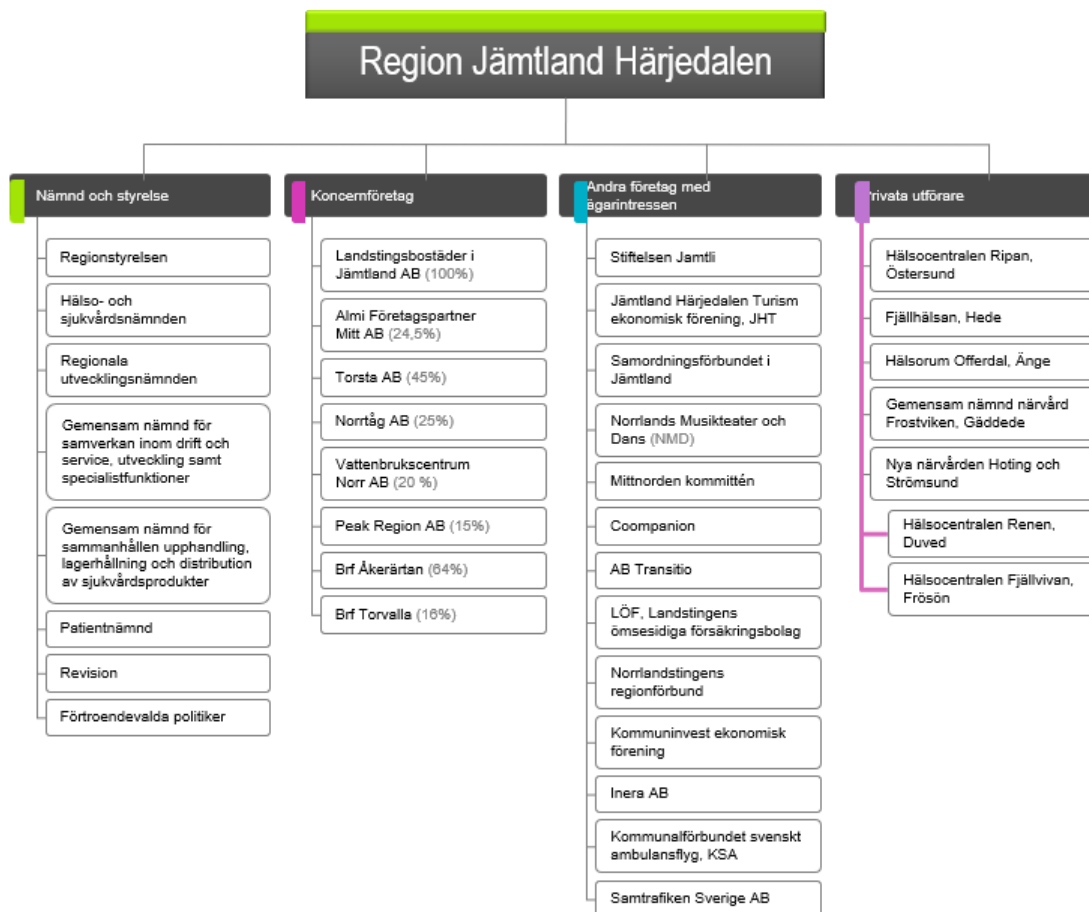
Region Jämtland Härjedalen

Nämnd och styrelse

Regionstyrelsen

Hälso- och sjukvårdsnämnden

Regionala utvecklingsnämnden

Gemensam nämnd för samverkan inom drift och service, utveckling samt specialistfunktioner

Gemensam nämnd för sammanhållen upphandling, lagerhållning och distribution av sjukvårdsprodukter

Patientnämnd

Revision

Förtroendevalda politiker

Koncernföretag

Landstingsbostäder i Jämtland AB (100%)

Almi Företagspartner Mitt AB (24,5%)

Torsta AB (45%)

Norrtåg AB (25%)

Vattenbrukscentrum Norr AB (20 %)

Peak Region AB (15%)

Brf Åkerärtan (64%)

Brf Torvalla (16%)

Andra företag med ägarintressen

Stiftelsen Jamtli

Jämtland Härjedalen Turism ekonomisk förening, JHT

Samordningsförbundet i Jämtland

Norrlands Musikteater och Dans (NMD)

Mittnorden kommittén

Coompanion

AB Transitio

LÖF, Landstingens ömsesidiga försäkringsbolag

Norrlandstingens regionförbund

Kommuninvest ekonomisk förening

Inera AB

Kommunalförbundet svenskt ambulansflyg, KSA

Samtrafiken Sverige AB

Privata utförare

Hälsocentralen Ripan, Östersund

Fjällhälsan, Hede

Hälsorum Offerdal, Änge

Gemensam nämnd närvård Frostviken, Gäddede

Nya närvården Hoting och Strömsund

Hälsocentralen Renen, Duved

Hälsocentralen Fjällvivan, Frösön